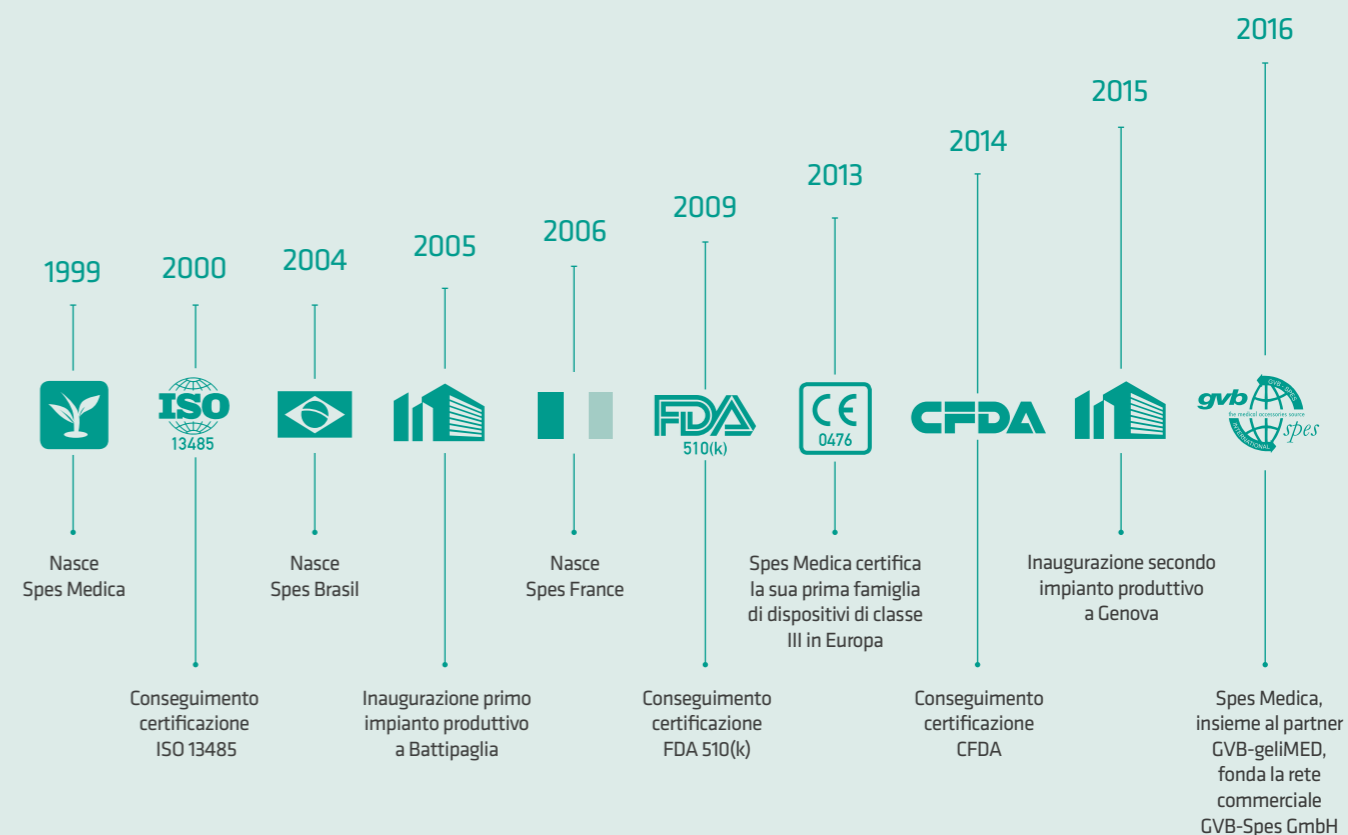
1999

Nasce Spes Medica

2000

ISO 13485

Conseguimento certificazione ISO 13485

2004

Nasce Spes Brasil

2005

Inaugurazione primo impianto produttivo a Battipaglia

2006

Nasce Spes France

2009

FDA 510(k)

Conseguimento certificazione FDA 510(k)

2013

CE 0476

Spes Medica certifica la sua prima famiglia di dispositivi di classe III in Europa

2014

CFDA

Conseguimento certificazione CFDA

2015

Inaugurazione secondo impianto produttivo a Genova

2016

gvb the medical accessories source GVB - SPES INTERNATIONAL spes

Spes Medica, insieme al partner GVB-geliMED, fonda la rete commerciale GVB-Spes GmbH